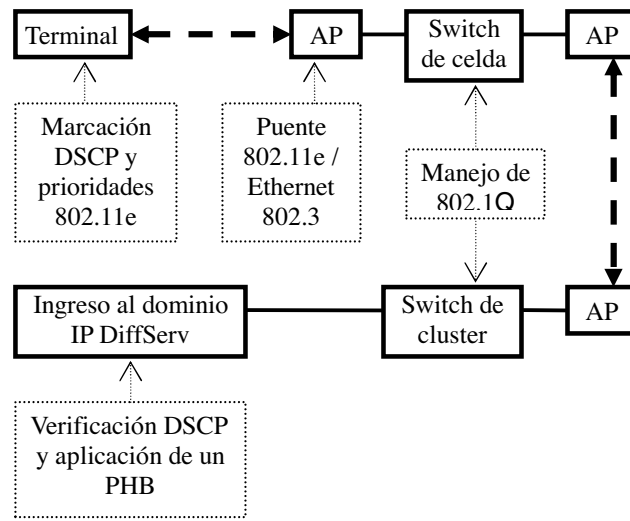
Terminal

AP

Switch de celda

AP

Marcación DSCP y prioridades 802.11e

Puente 802.11e / Ethernet 802.3

Manejo de 802.1Q

Ingreso al dominio IP DiffServ

Switch de cluster

AP

Verificación DSCP y aplicación de un PHB